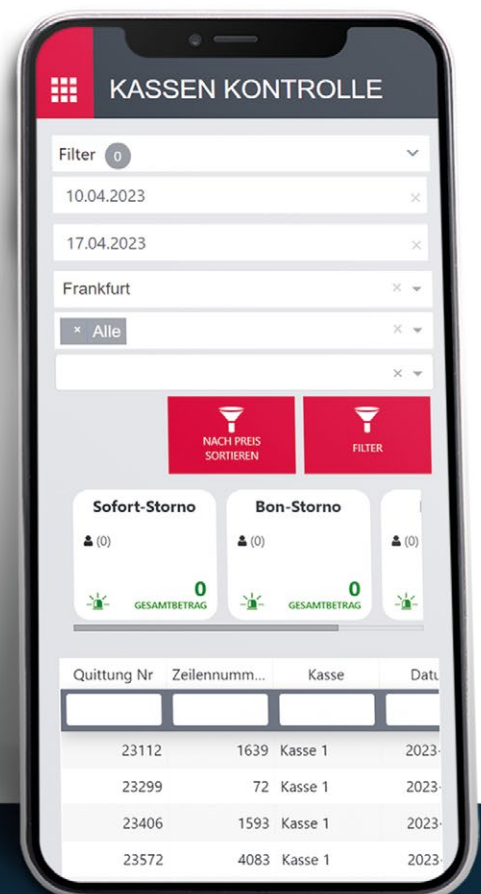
KASSEN KONTROLLE

Filter 0

10.04.2023

17.04.2023

Frankfurt

× Alle

NACH PREIS SORTIEREN

FILTER

Sofort-Storno
(0)
0
GESAMTBETRAG

Bon-Storno
(0)
0
GESAMTBETRAG

(0)

| Quittung Nr | Zeilennumm... | Kasse | Datu |
|---|---|---|---|
| 23112 | 1639 | Kasse 1 | 2023- |
| 23299 | 72 | Kasse 1 | 2023- |
| 23406 | 1593 | Kasse 1 | 2023- |
| 23572 | 4083 | Kasse 1 | 2023- |